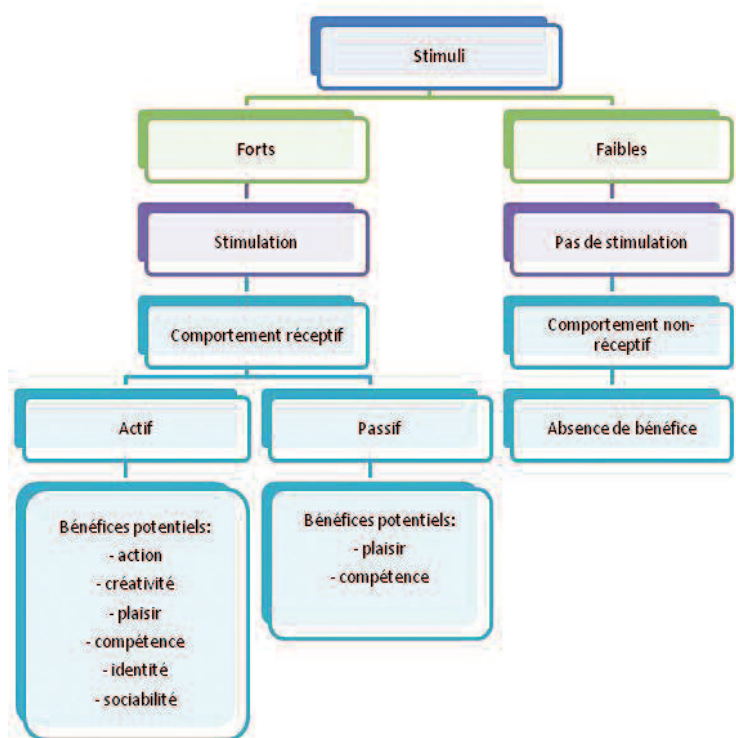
Stimuli

Forts

Stimulation

Comportement réceptif

Actif

Bénéfices potentiels:
- action
- créativité
- plaisir
- compétence
- identité
- sociabilité

Passif

Bénéfices potentiels:
- plaisir
- compétence

Faibles

Pas de stimulation

Comportement non-réceptif

Absence de bénéfice